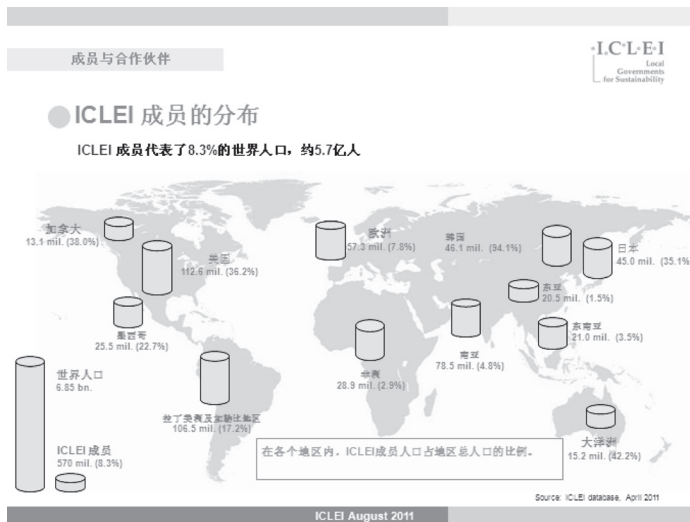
成员与合作伙伴

I·C·L·E·I
Local Governments for Sustainability

ICLEI 成员的分布

ICLEI 成员代表了8.3%的世界人口，约5.7亿人

加拿大
13.1 mil. (38.0%)

美国
112.6 mil. (36.2%)

墨西哥
25.5 mil. (22.7%)

欧洲
57.3 mil. (7.8%)

韩国
46.1 mil. (94.1%)

日本
45.0 mil. (35.1%)

东亚
20.5 mil. (1.5%)

东南亚
21.0 mil. (3.5%)

南亚
78.5 mil. (4.8%)

非洲
28.9 mil. (2.9%)

拉丁美洲及加勒比地区
106.5 mil. (17.2%)

大洋洲
15.2 mil. (42.2%)

世界人口
6.85 bn.

ICLEI 成员
570 mil. (8.3%)

在各个地区内，ICLEI成员人口占地区总人口的比例。

Source: ICLEI database, April 2011

ICLEI August 2011